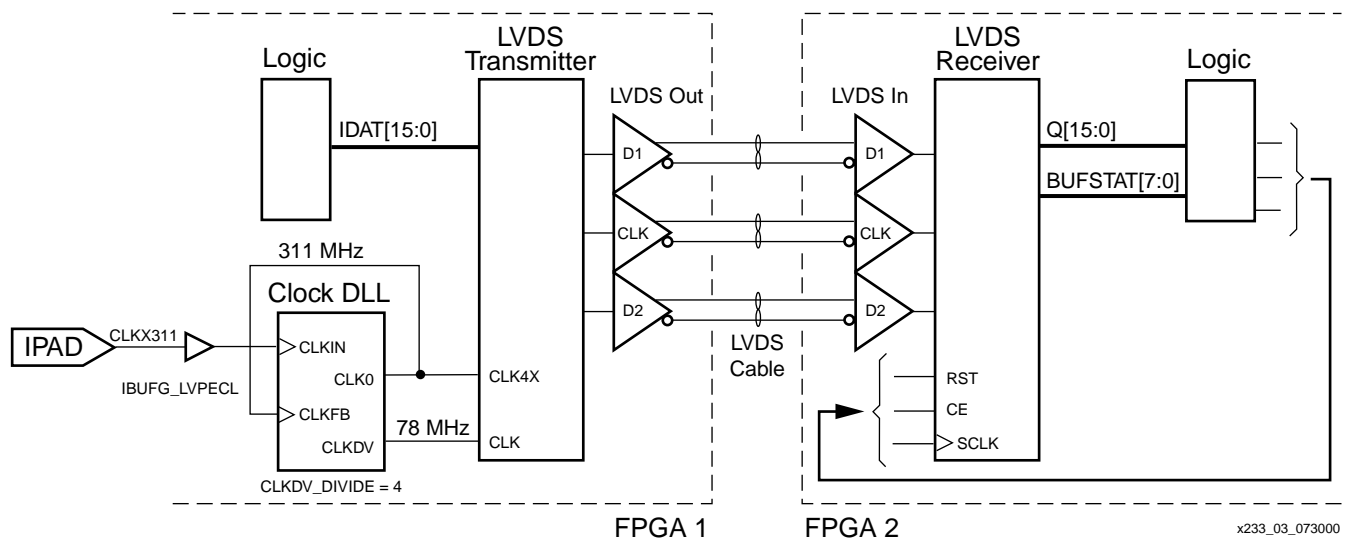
Logic

LVDS Transmitter

LVDS Out

LVDS In

LVDS Receiver

Logic

IDAT[15:0]

D1

D1

Q[15:0]

BUFSTAT[7:0]

311 MHz

CLK

CLK

Clock DLL

D2

D2

IPAD

CLKX311

CLKIN

CLK0

CLK4X

LVDS Cable

RST

IBUFG_LVPECL

CLKFB

CE

78 MHz

CLKDV

CLK

SCLK

CLKDV_DIVIDE = 4

FPGA 1

FPGA 2

x233_03_073000